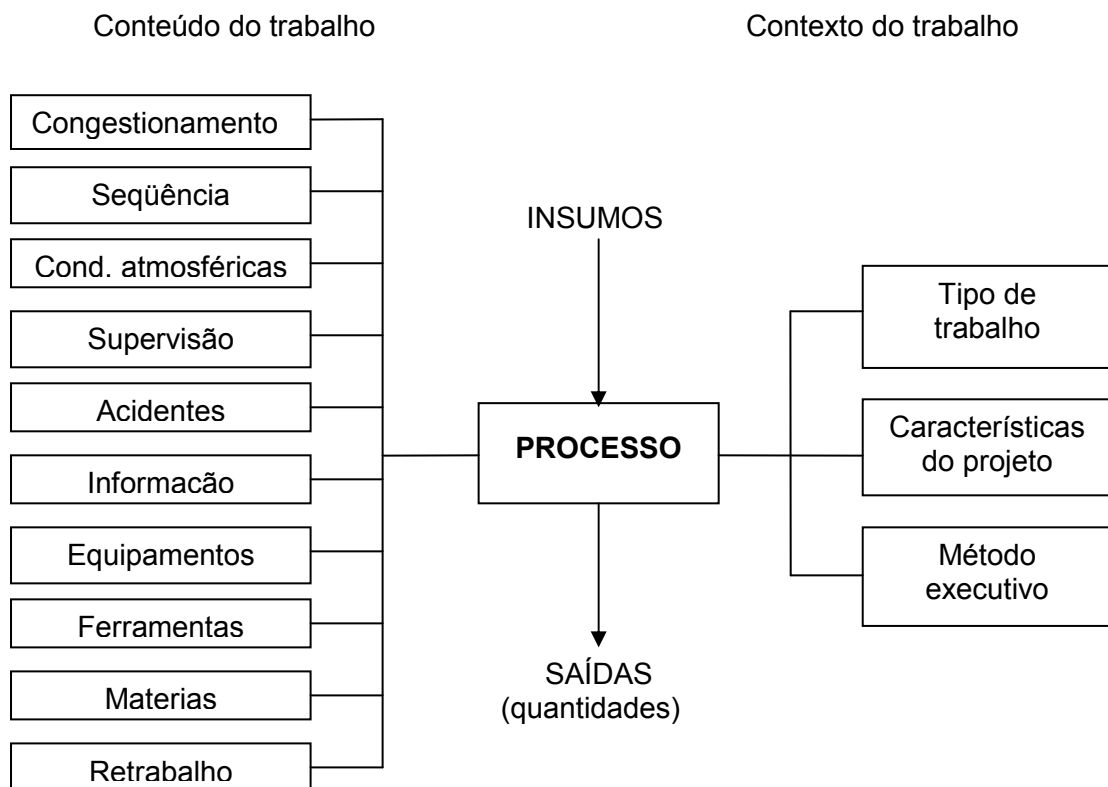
Conteúdo do trabalho

Contexto do trabalho

Congestionamento

Seqüência

Cond. atmosféricas

Supervisão

Acidentes

Informacão

Equipamentos

Ferramentas

Materias

Retrabalho

INSUMOS

PROCESSO

SAÍDAS (quantidades)

Tipo de trabalho

Características do projeto

Método executivo